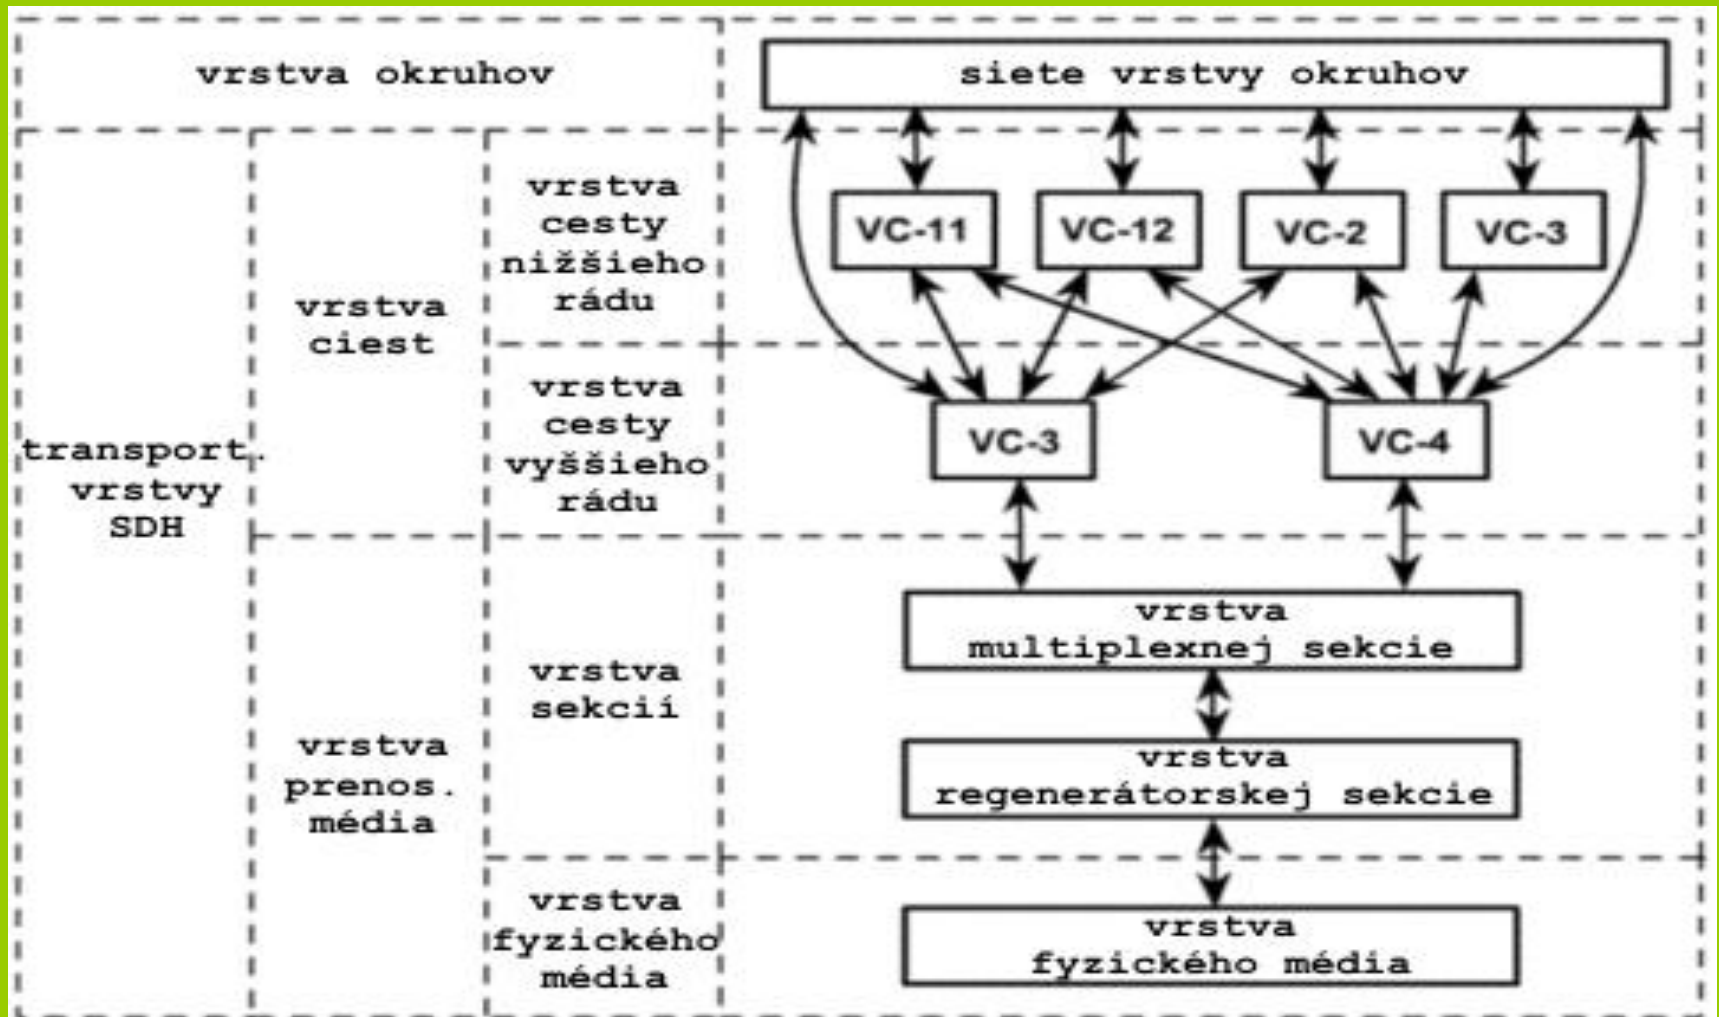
vrstva okruhov

siete vrstvy okruhov

transport. vrstvy SDH

vrstva ciest

vrstva cesty nižšieho rádu

VC-11

VC-12

VC-2

VC-3

vrstva cesty vyššieho rádu

VC-3

VC-4

vrstva prenos. média

vrstva sekcií

vrstva multiplexnej sekcie

vrstva regenerátorskej sekcie

vrstva fyzického média

vrstva fyzického média